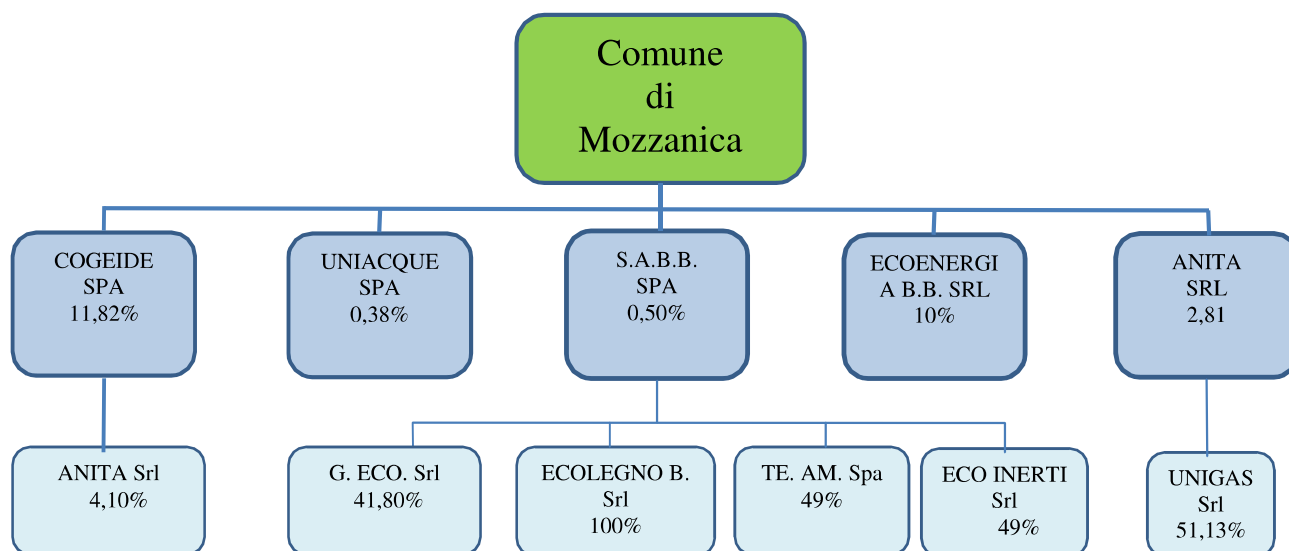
Comune
di
Mozzanica

COGEIDE
SPA
11,82%

UNIACQUE
SPA
0,38%

S.A.B.B.
SPA
0,50%

ECOENERGI
A B.B. SRL
10%

ANITA
SRL
2,81

ANITA Srl
4,10%

G. ECO. Srl
41,80%

ECOLEGNO B.
Srl
100%

TE. AM. Spa
49%

ECO INERTI
Srl
49%

UNIGAS
Srl
51,13%